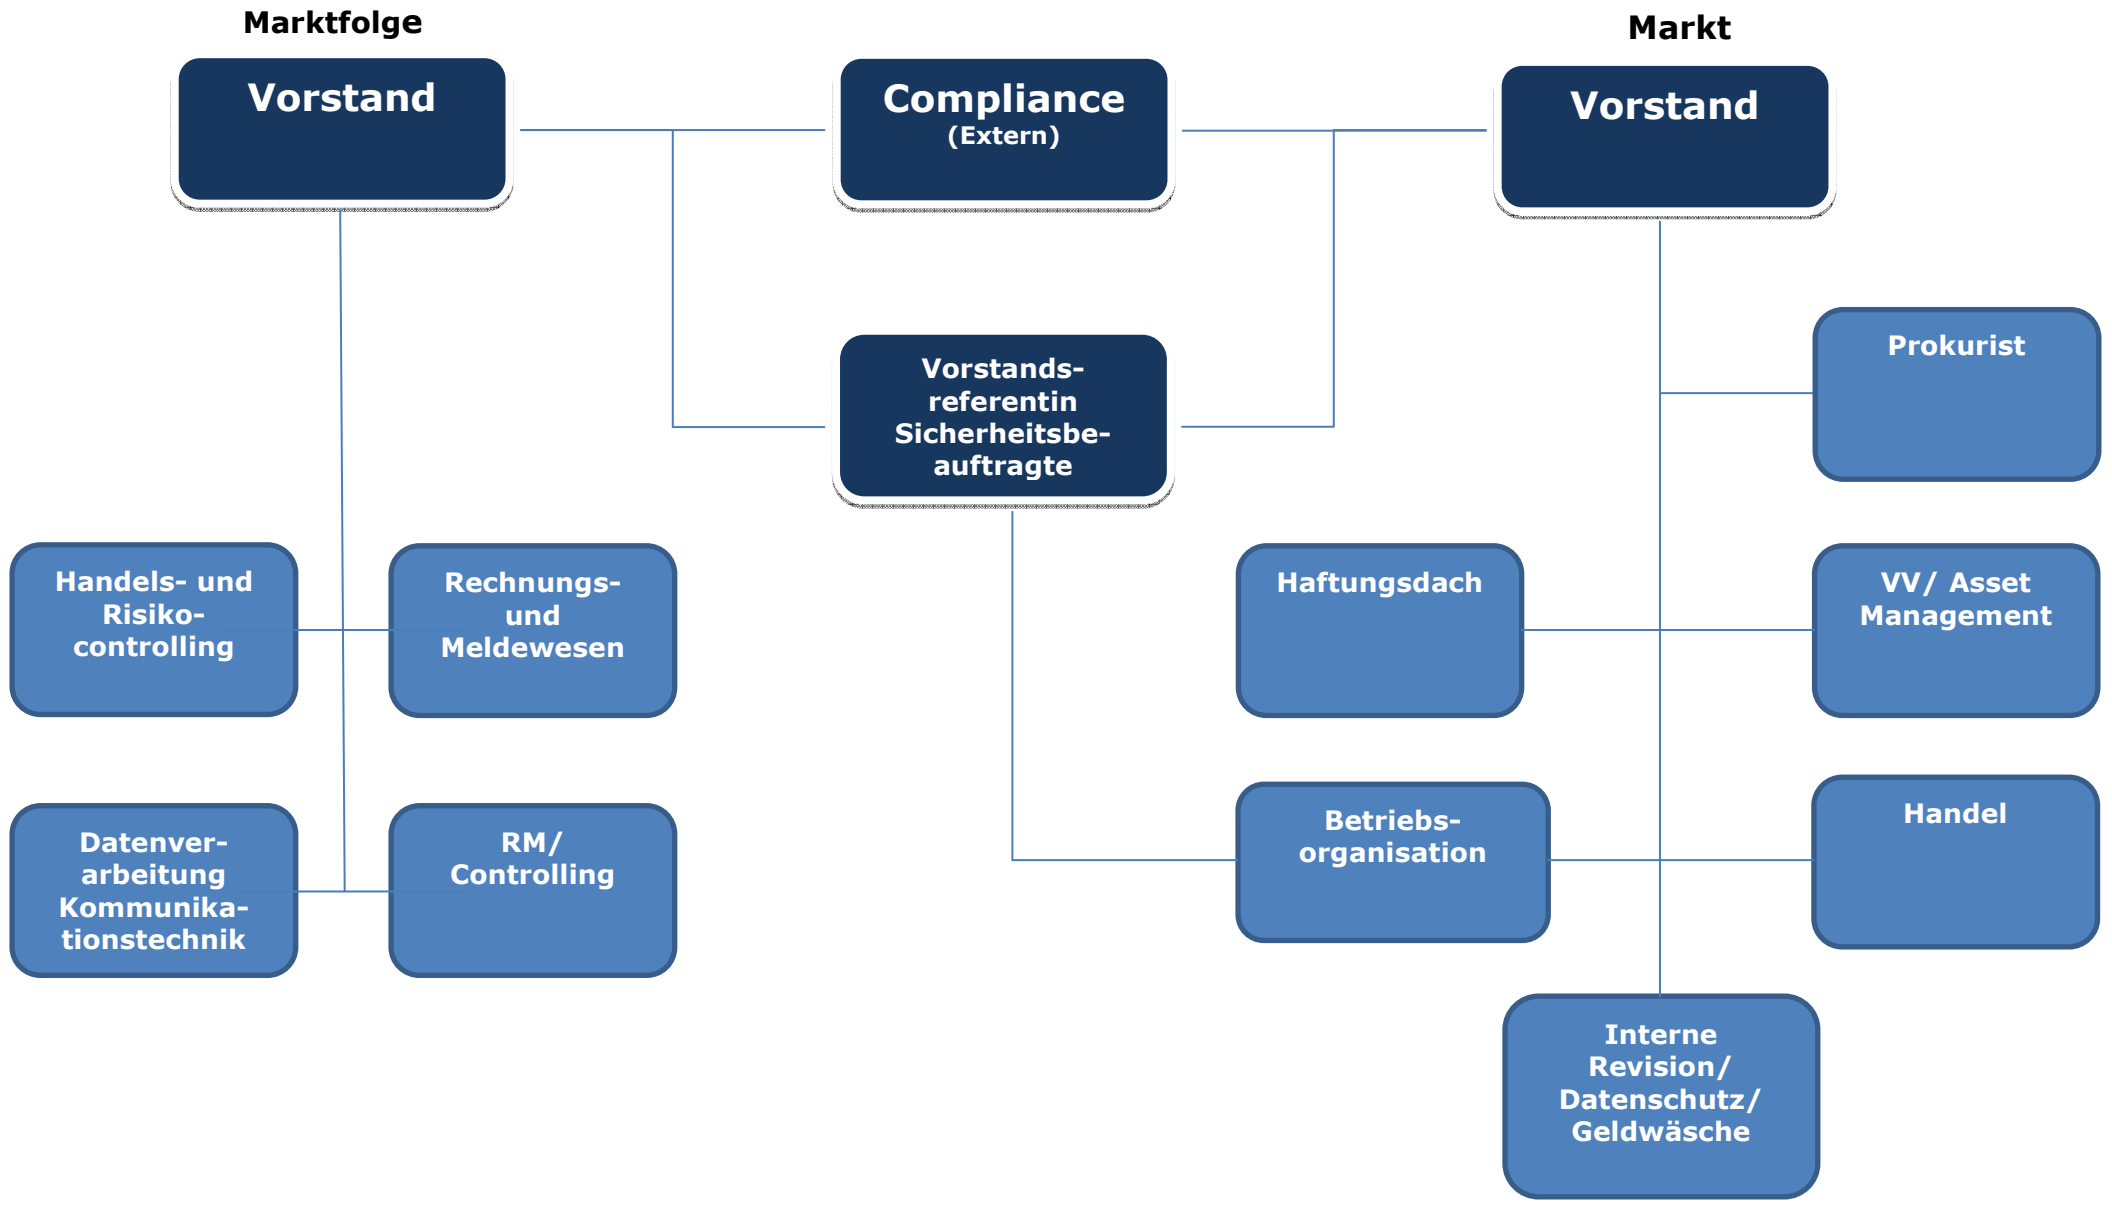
Marktfolge

Vorstand

Compliance
(Extern)

Markt

Vorstand

Vorstandsreferentin Sicherheitsbeauftragte

Prokurist

Handels- und Risikocontrolling

Rechnungs- und Meldewesen

Haftungsdach

VV/ Asset Management

Datenverarbeitung Kommunikationstechnik

RM/ Controlling

Betriebsorganisation

Handel

Interne Revision/ Datenschutz/ Geldwäsche